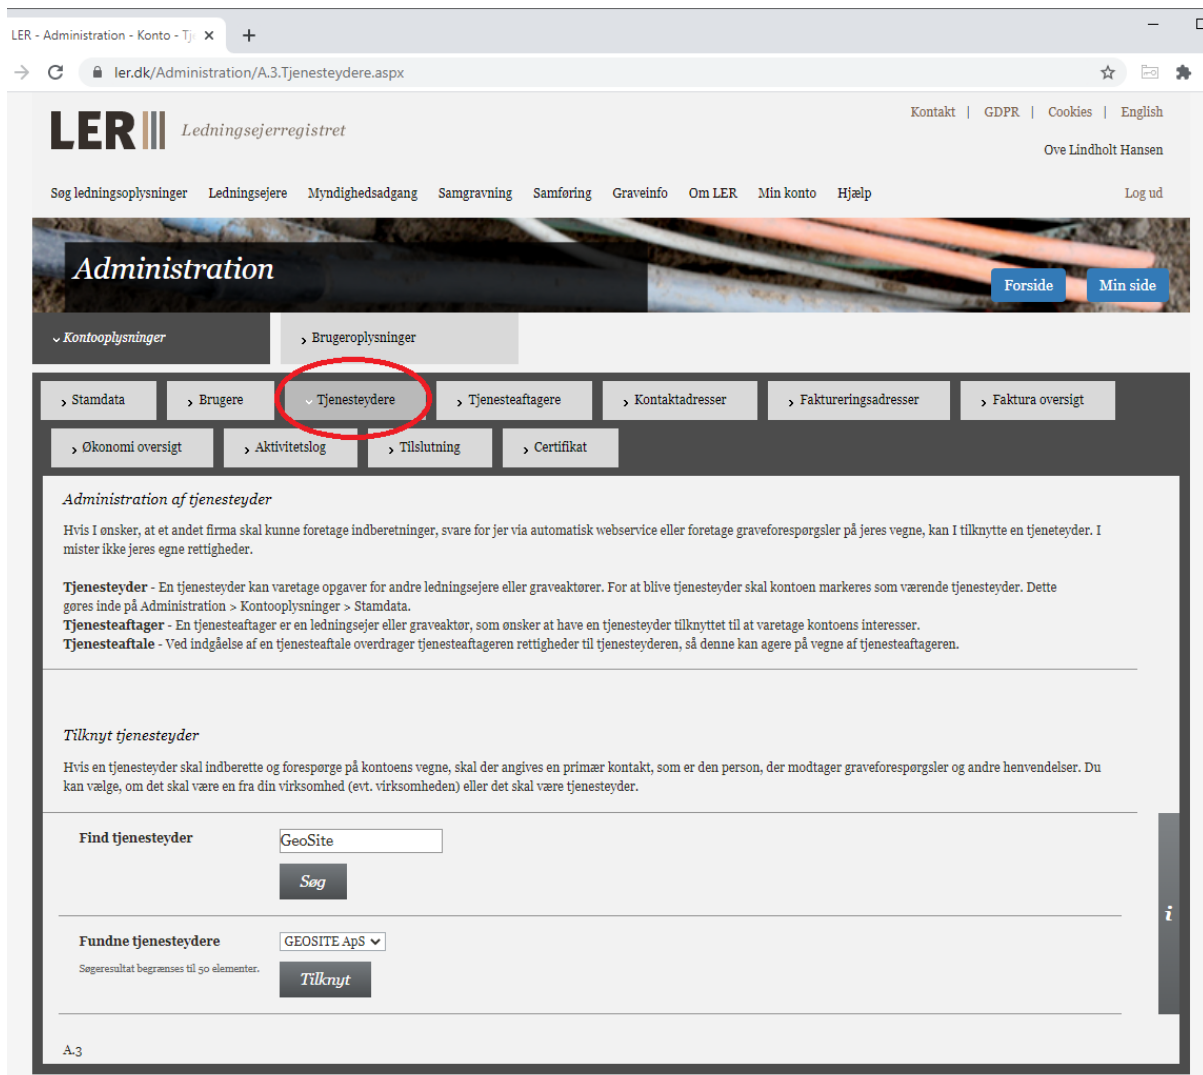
LER - Administration - Konto - Tj ×

ler.dk/Administration/A.3.Tjenesteydere.aspx

LER Ledningsejerregistret

Kontakt | GDPR | Cookies | English

Ove Lindholt Hansen

Søg ledningsoplysninger Ledningsejere Myndighedsadgang Samgravning Samføring Graveinfo Om LER Min konto Hjælp Log ud

Administration

Forside Min side

Kontooplysninger
Brugeroplysninger

Stamdata
Brugere
Tjenesteydere
Tjenesteaftagere
Kontaktadresser
Faktureringsadresser
Faktura oversigt
Økonomi oversigt
Aktivitetslog
Tilslutning
Certifikat

Administration af tjenesteyder

Hvis I ønsker, at et andet firma skal kunne foretage indberetninger, svare for jer via automatisk webservice eller foretage graveforespørgsler på jeres vegne, kan I tilknytte en tjenesteyder. I mister ikke jeres egne rettigheder.

**Tjenesteyder** - En tjenesteyder kan varetage opgaver for andre ledningsejere eller graveaktører. For at blive tjenesteyder skal kontoen markeres som værende tjenesteyder. Dette gøres inde på Administration > Kontooplysninger > Stamdata.
**Tjenesteaftager** - En tjenesteaftager er en ledningsejer eller graveaktør, som ønsker at have en tjenesteyder tilknyttet til at varetage kontoens interesser.
**Tjenesteaftale** - Ved indgåelse af en tjenesteaftale overdrager tjenesteaftageren rettigheder til tjenesteyderen, så denne kan agere på vegne af tjenesteaftageren.

Tilknyt tjenesteyder

Hvis en tjenesteyder skal indberette og forespørge på kontoens vegne, skal der angives en primær kontakt, som er den person, der modtager graveforespørgsler og andre henvendelser. Du kan vælge, om det skal være en fra din virksomhed (evt. virksomheden) eller det skal være tjenesteyder.

Find tjenesteyder
GeoSite
Søg

Fundne tjenesteydere
GEOSITE ApS
Søgeresultat begrænses til 50 elementer.
Tilknyt

i

A.3